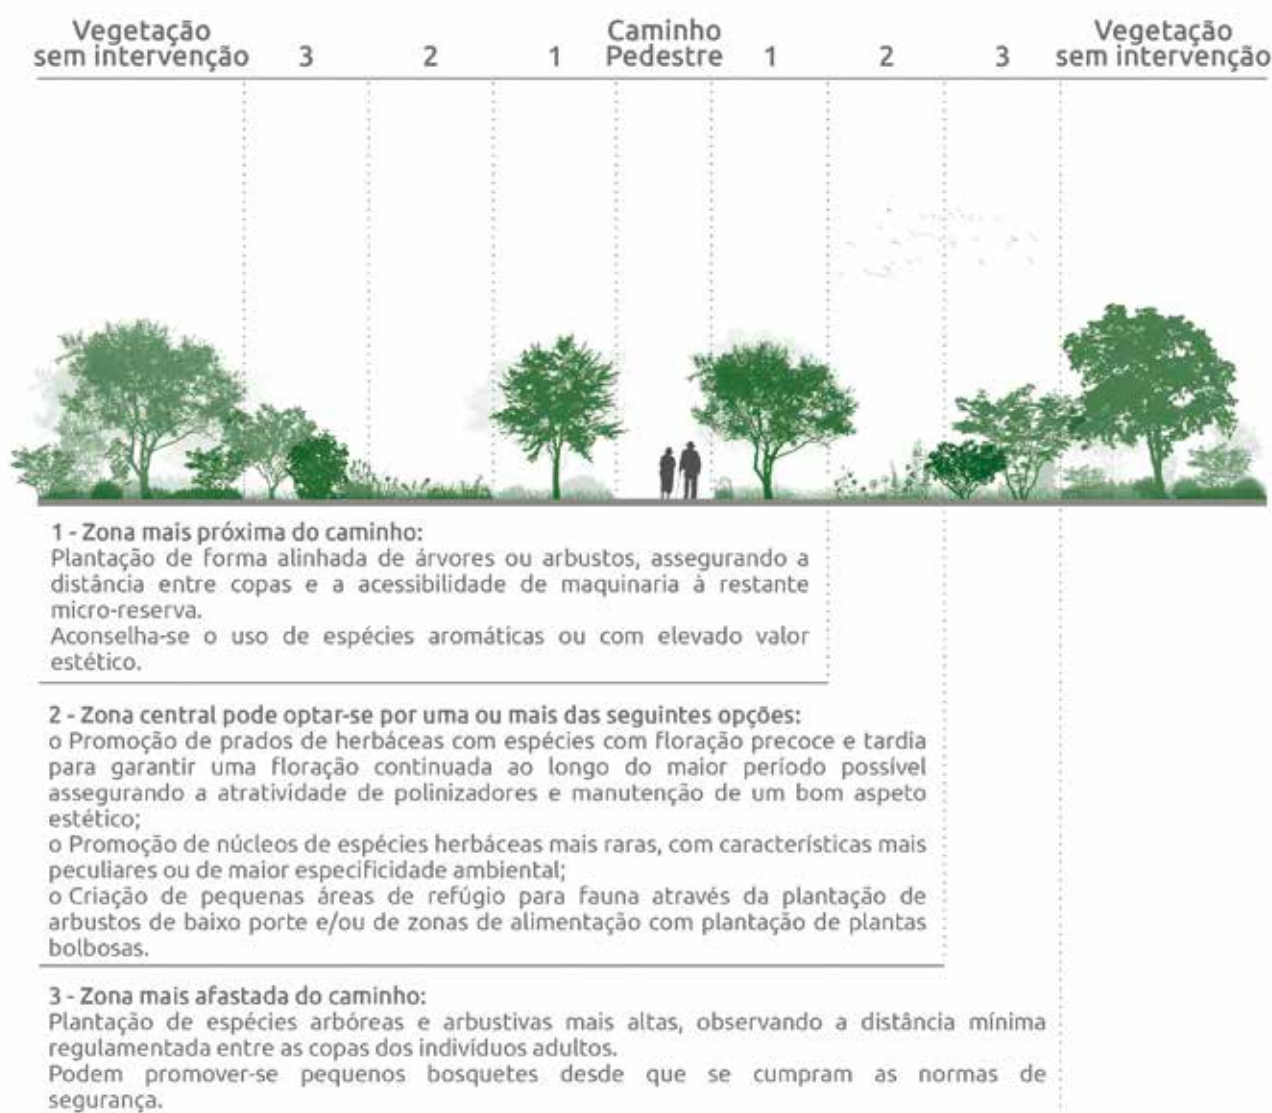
Vegetação sem intervenção 3 2 1 Caminho Pedestre 1 2 3 Vegetação sem intervenção

1 - Zona mais próxima do caminho:
Plantação de forma alinhada de árvores ou arbustos, assegurando a distância entre copas e a acessibilidade de maquinaria à restante micro-reserva.
Aconselha-se o uso de espécies aromáticas ou com elevado valor estético.

2 - Zona central pode optar-se por uma ou mais das seguintes opções:
o Promoção de prados de herbáceas com espécies com floração precoce e tardia para garantir uma floração continuada ao longo do maior período possível assegurando a atratividade de polinizadores e manutenção de um bom aspeto estético;
o Promoção de núcleos de espécies herbáceas mais raras, com características mais peculiares ou de maior especificidade ambiental;
o Criação de pequenas áreas de refúgio para fauna através da plantação de arbustos de baixo porte e/ou de zonas de alimentação com plantação de plantas bolbosas.

3 - Zona mais afastada do caminho:
Plantação de espécies arbóreas e arbustivas mais altas, observando a distância mínima regulamentada entre as copas dos indivíduos adultos.
Podem promover-se pequenos bosquetes desde que se cumpram as normas de segurança.